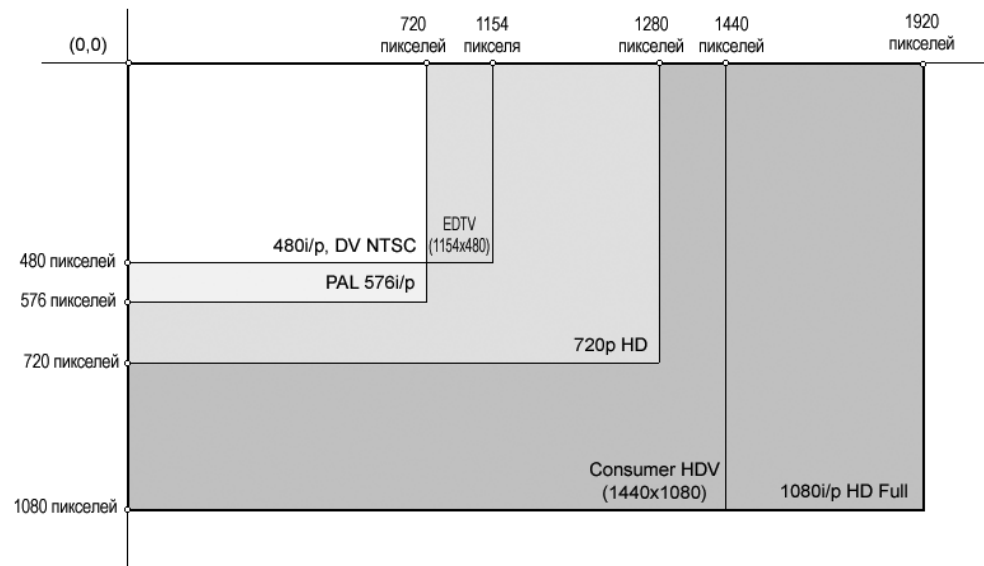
(0,0)

720 пикселей

1154 пикселя

1280 пикселей

1440 пикселей

1920 пикселей

EDTV (1154x480)

480i/p, DV NTSC

480 пикселей

PAL 576i/p

576 пикселей

720p HD

720 пикселей

Consumer HDV (1440x1080)

1080i/p HD Full

1080 пикселей